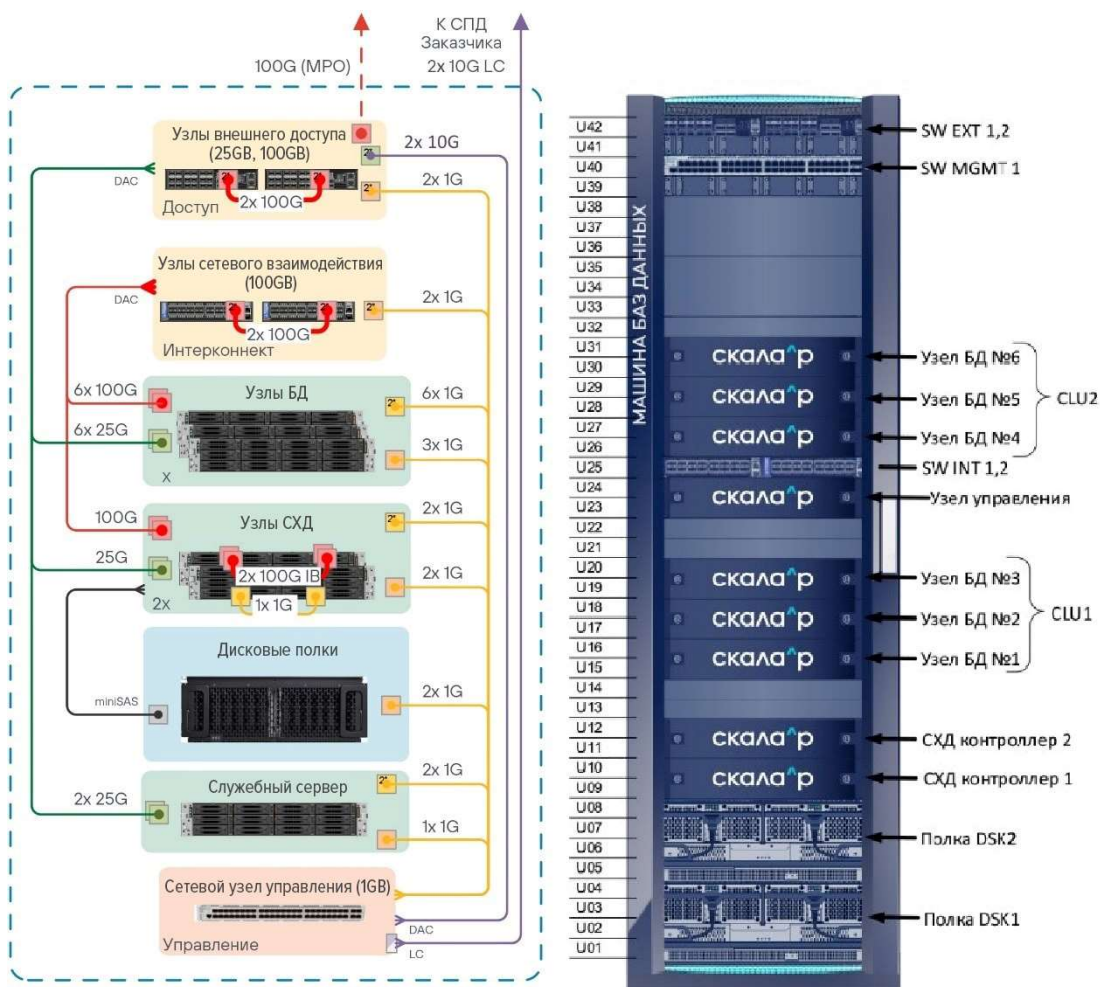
100G (MPO)

К СПД Заказчика 2x 10G LC

Узлы внешнего доступа (25GB, 100GB)
2x 10G
2x 1G
DAC
2x 100G
Доступ

Узлы сетевого взаимодействия (100GB)
DAC
2x 1G
2x 100G
Интерконнект

Узлы БД
6x 100G
6x 25G
6x 1G
3x 1G
X

Узлы СХД
100G
25G
2x 1G
2x 1G
2x 100G IB
1x 1G
2X

Дисковые полки
miniSAS
2x 1G

Служебный сервер
2x 25G
2x 1G
1x 1G

Сетевой узел управления (1GB)
Управление
DAC
LC

МАШИНА БАЗ ДАННЫХ

U42
U41
U40
U39
U38
U37
U36
U35
U34
U33
U32
U31
U30
U29
U28
U27
U26
U25
U24
U23
U22
U21
U20
U19
U18
U17
U16
U15
U14
U13
U12
U11
U10
U09
U08
U07
U06
U05
U04
U03
U02
U01

скала^р
скала^р
скала^р
скала^р
скала^р
скала^р
скала^р
скала^р
скала^р

SW EXT 1,2
SW MGMT 1
Узел БД №6
Узел БД №5
Узел БД №4
CLU2
SW INT 1,2
Узел управления
Узел БД №3
Узел БД №2
Узел БД №1
CLU1
СХД контроллер 2
СХД контроллер 1
Полка DSK2
Полка DSK1